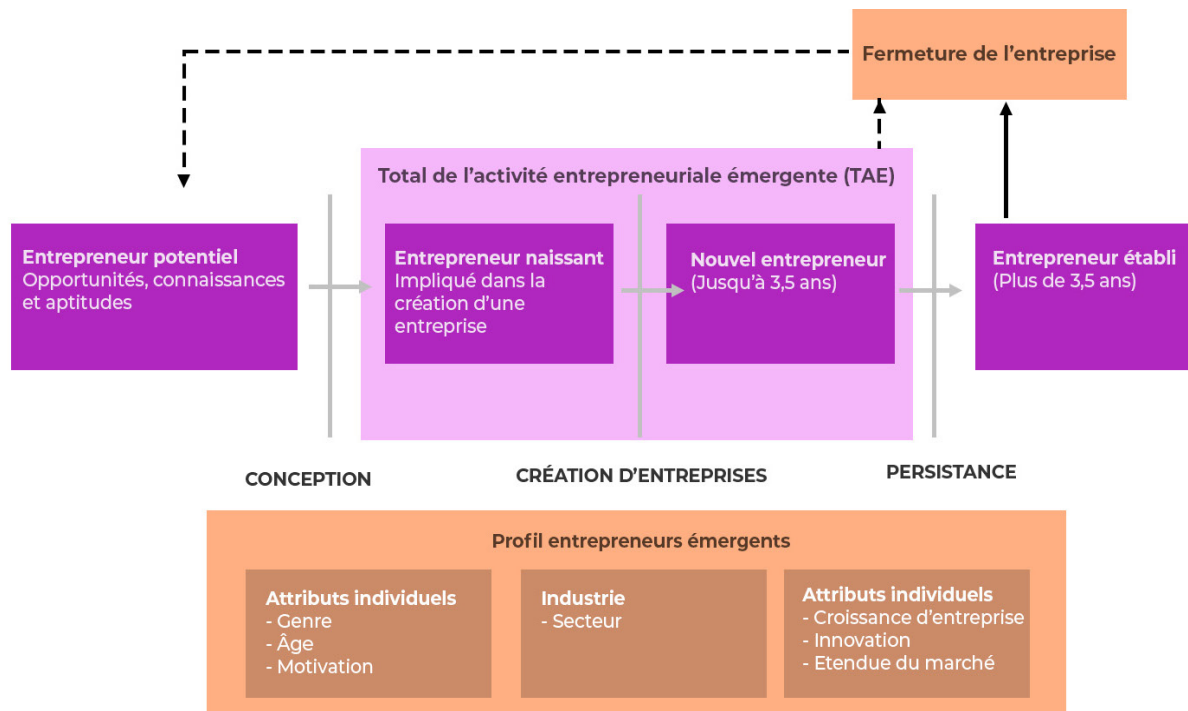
Fermeture de l'entreprise

Total de l'activité entrepreneuriale émergente (TAE)

Entrepreneur potentiel
Opportunités, connaissances et aptitudes

Entrepreneur naissant
Impliqué dans la création d'une entreprise

Nouvel entrepreneur
(Jusqu'à 3,5 ans)

Entrepreneur établi
(Plus de 3,5 ans)

CONCEPTION

CRÉATION D'ENTREPRISES

PERSISTANCE

Profil entrepreneurs émergents

Attributs individuels
- Genre
- Âge
- Motivation

Industrie
- Secteur

Attributs individuels
- Croissance d'entreprise
- Innovation
- Etendue du marché